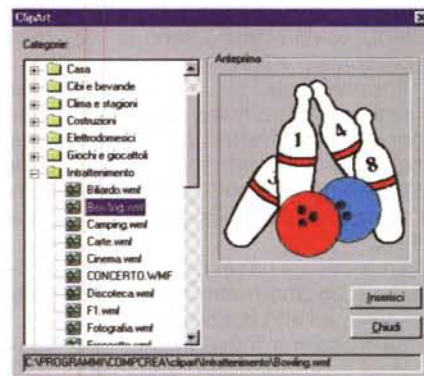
ClipArt

Categorie:

Casa
Cibi e bevande
Clima e stagioni
Costruzioni
Elettrodomestici
Giochi e giocattoli
Intrattenimento
Biliardo.wmf
Bowling.wmf
Camping.wmf
Carte.wmf
Cinema.wmf
CONCERTO.WMF
Discoteca.wmf
F1.wmf
Fotografia.wmf
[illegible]

Anteprima

1
4
8
3

Inserisci
Chiudi

C:\PROGRAMMI\COMPCREA\clipart\Intrattenimento\Bowling.wmf